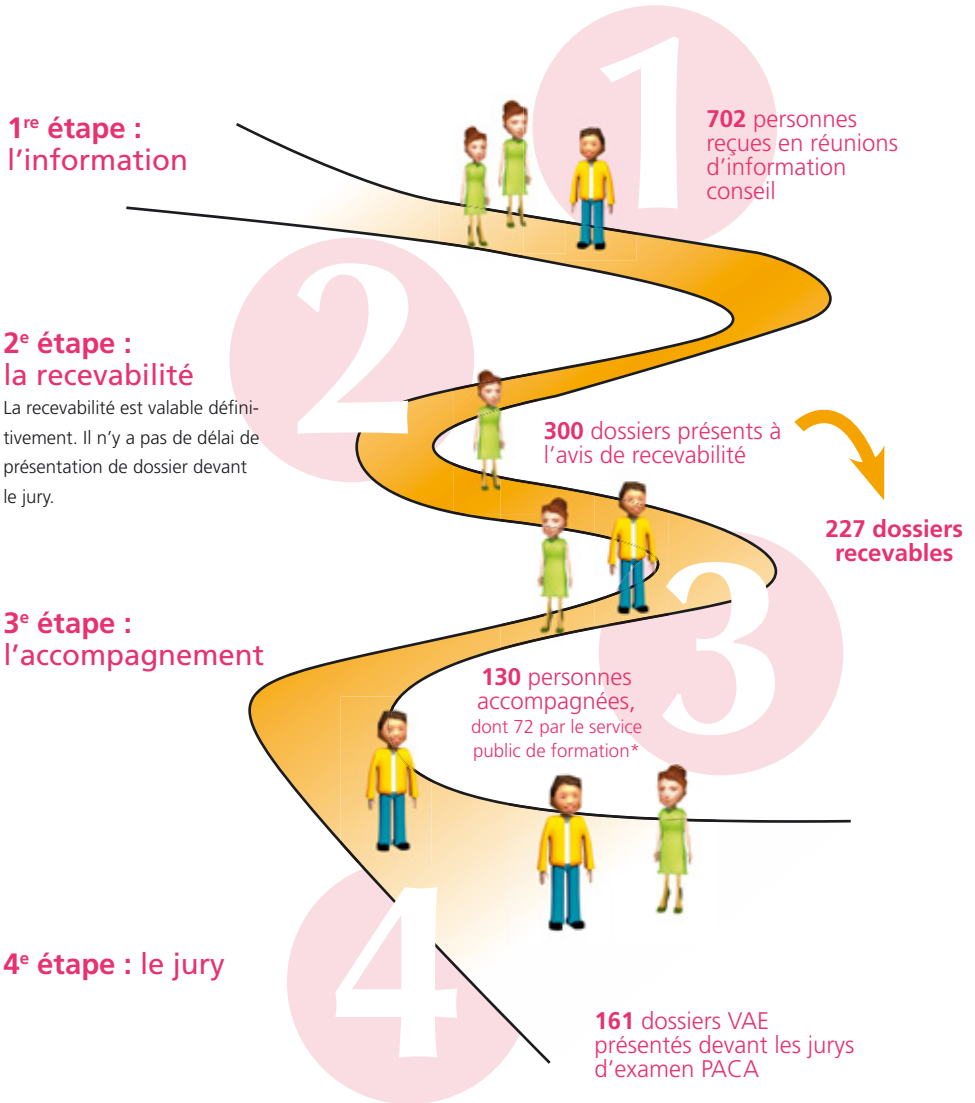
1
$1^{re}$ étape : l’information

702 personnes reçues en réunions d’information conseil

2
$2^{e}$ étape : la recevabilité
La recevabilité est valable définitivement. Il n’y a pas de délai de présentation de dossier devant le jury.

300 dossiers présents à l’avis de recevabilité

227 dossiers recevables

3
$3^{e}$ étape : l’accompagnement

130 personnes accompagnées, dont 72 par le service public de formation*

4
$4^{e}$ étape : le jury

161 dossiers VAE présentés devant les jurys d’examen PACA